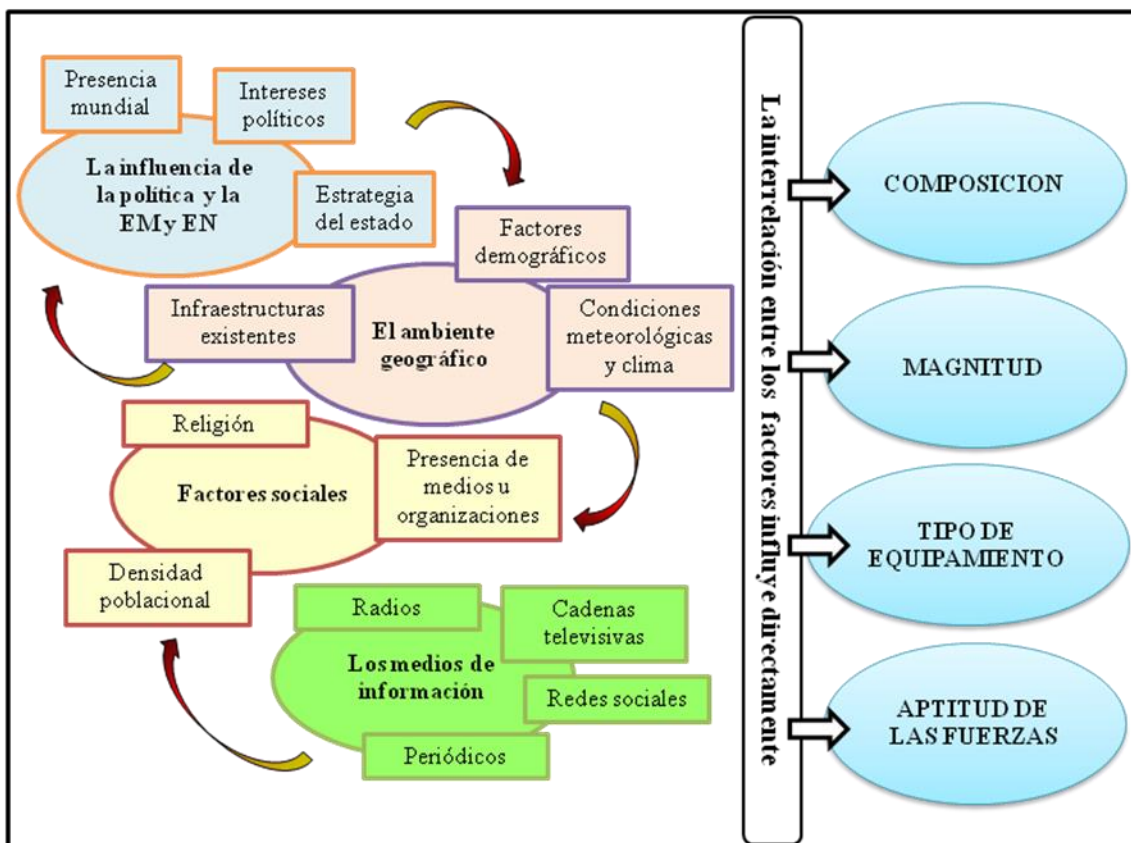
Presencia mundial

Intereses políticos

La influencia de la política y la EM y EN

Estrategia del estado

Factores demográficos

Infraestructuras existentes

El ambiente geográfico

Condiciones meteorológicas y clima

Religión

Factores sociales

Presencia de medios u organizaciones

Densidad poblacional

Radios

Cadenas televisivas

Los medios de información

Redes sociales

Periódicos

La interrelación entre los factores influye directamente

COMPOSICION

MAGNITUD

TIPO DE EQUIPAMIENTO

APTITUD DE LAS FUERZAS